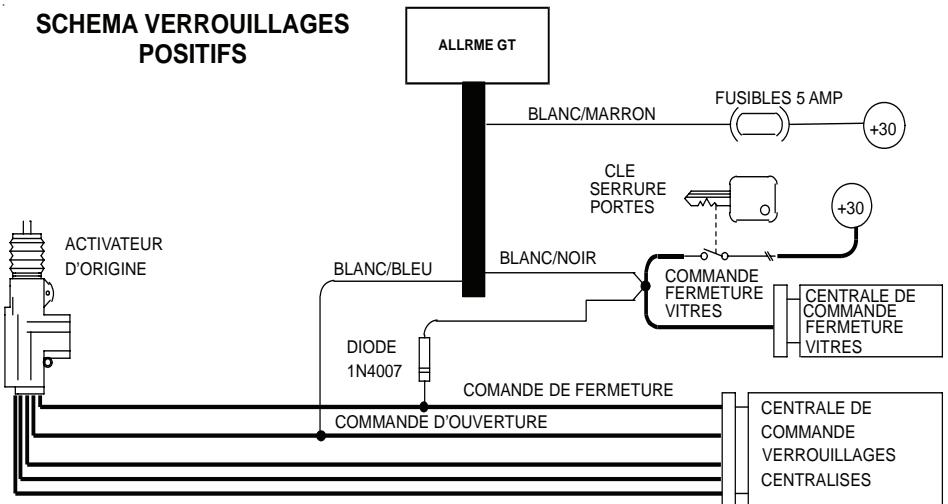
SCHEMA VERROUILLAGES POSITIFS

ALLRME GT

BLANC/MARRON

FUSIBLES 5 AMP

+30

CLE SERRURE PORTES

+30

ACTIVATEUR D'ORIGINE

BLANC/BLEU

BLANC/NOIR

COMMANDE FERMETURE VITRES

CENTRALE DE COMMANDE FERMETURE VITRES

DIODE 1N4007

COMANDE DE FERMETURE

COMMANDE D'OUVERTURE

CENTRALE DE COMMANDE VERROUILLAGES CENTRALISES